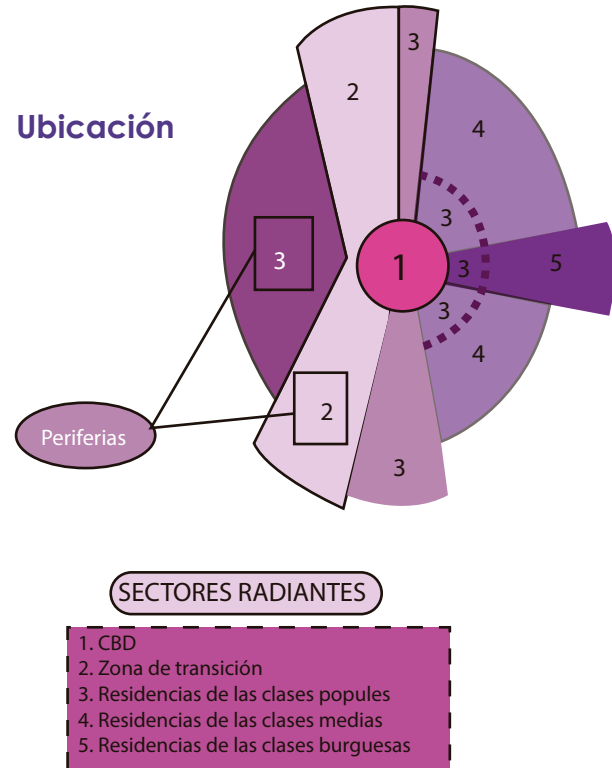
Ubicación

3
2
4
3
3
3
1
5
3
4
2
3
Periferias
3

SECTORES RADIANTES

1. CBD
2. Zona de transición
3. Residencias de las clases popules
4. Residencias de las clases medias
5. Residencias de las clases burguesas